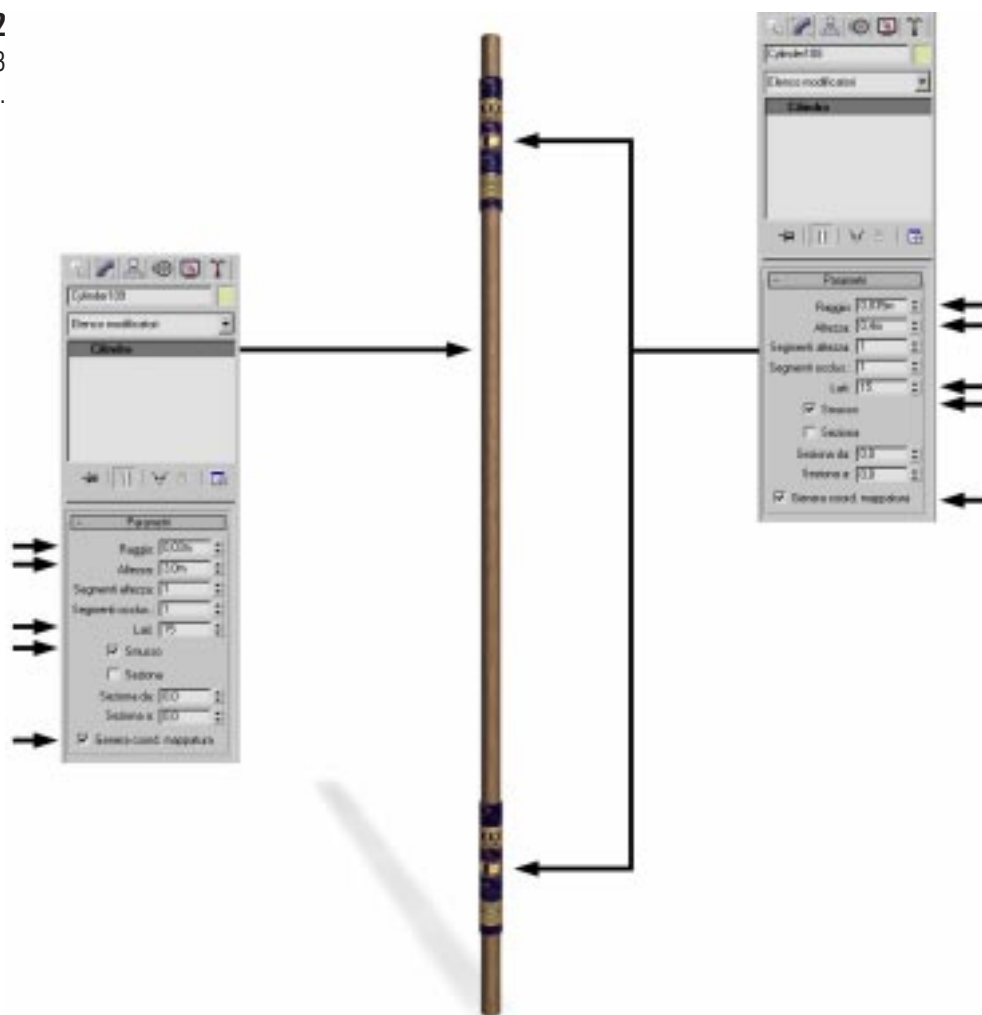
2
3
.

Cylinder108
Elenco modificatori
Cilindro
Parametri
Raggio: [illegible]
Altezza: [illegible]
Segmenti altezza: 1
Segmenti occlus.: 1
Lati: 15
Smusso
Sezione
Sezione da: 0,0
Sezione a: 0,0
Genera coord. mappatura

Cylinder109
Elenco modificatori
Cilindro
Parametri
Raggio: 0,035m
Altezza: 3,0m
Segmenti altezza: 1
Segmenti occlus.: 1
Lati: 15
Smusso
Sezione
Sezione da: 0,0
Sezione a: 0,0
Genera coord. mappatura